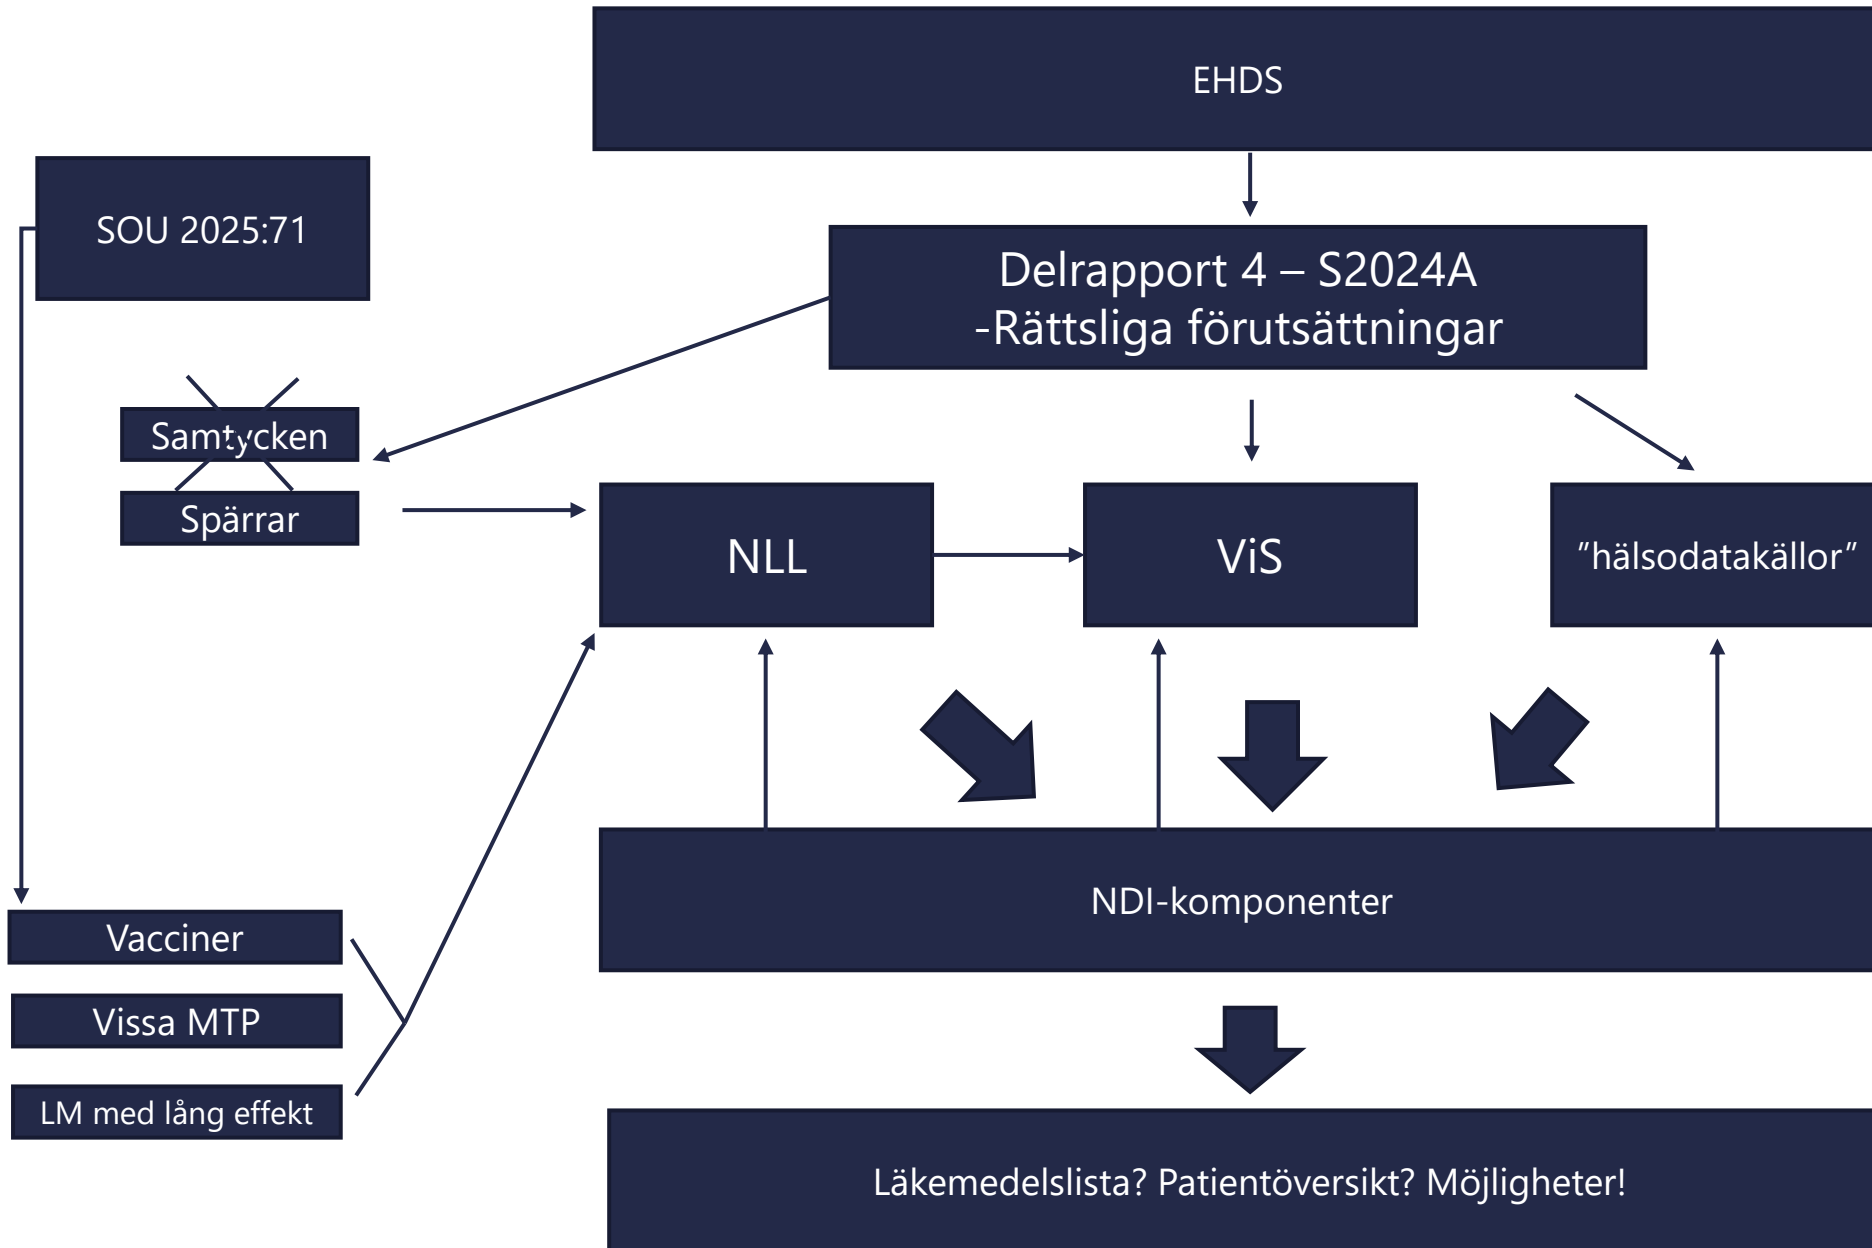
EHDS

SOU 2025:71

Delrapport 4 – S2024A
-Rättsliga förutsättningar

Samtycken

Spärrar

NLL

ViS

”hälsodatakällor”

NDI-komponenter

Vacciner

Vissa MTP

LM med lång effekt

Läkemedelslista? Patientöversikt? Möjligheter!